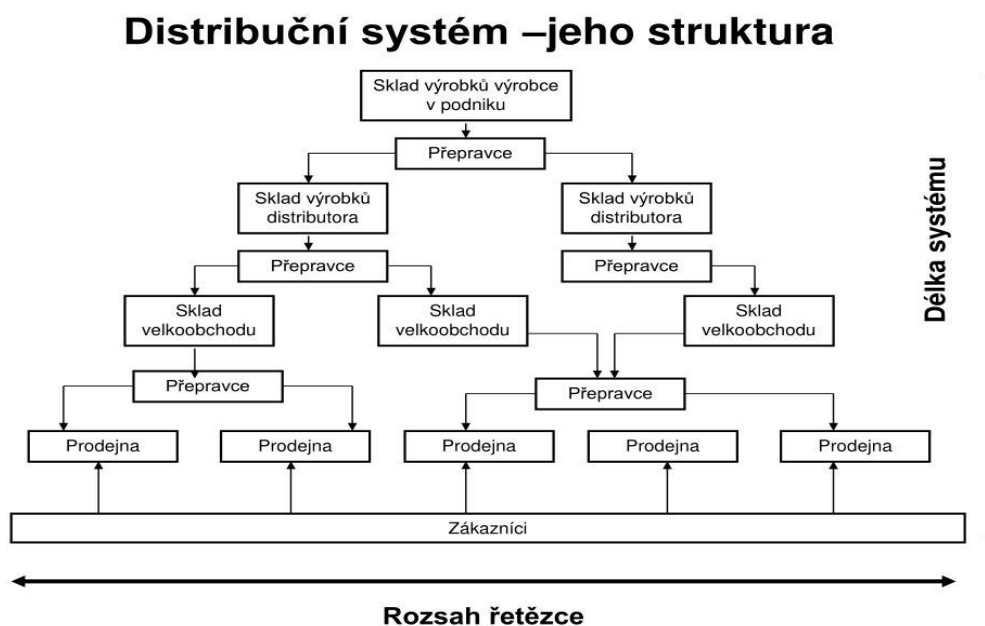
Distribuční systém –jeho struktura

Sklad výrobků výrobce v podniku

Přepravce

Sklad výrobků distributora

Sklad výrobků distributora

Přepravce

Přepravce

Sklad velkoobchodu

Sklad velkoobchodu

Sklad velkoobchodu

Přepravce

Přepravce

Prodejna

Prodejna

Prodejna

Prodejna

Prodejna

Zákazníci

Délka systému

Rozsah řetězce